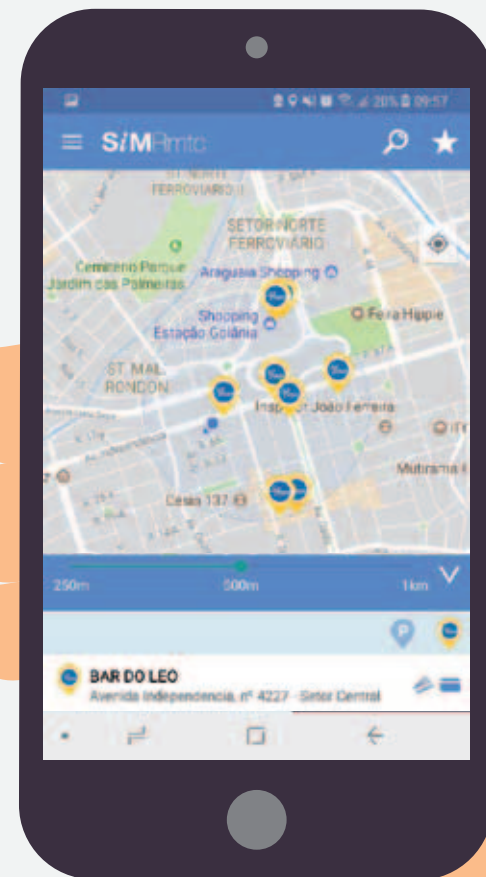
20% 09:57

SiMRmtc

ST. NORTE FERROVIÁRIO II

SETOR NORTE FERROVIÁRIO

Cemitério Parque Jardim das Palmeiras

Araguaia Shopping

Shopping Estação Goiânia

Feira Hippie

ST. MAL. RONDON

Inspetor João Ferreira

Mutirama

Ceasa 137

250m

500m

1km

BAR DO LEO

Avenida Independencia, nº 4227 - Setor Central